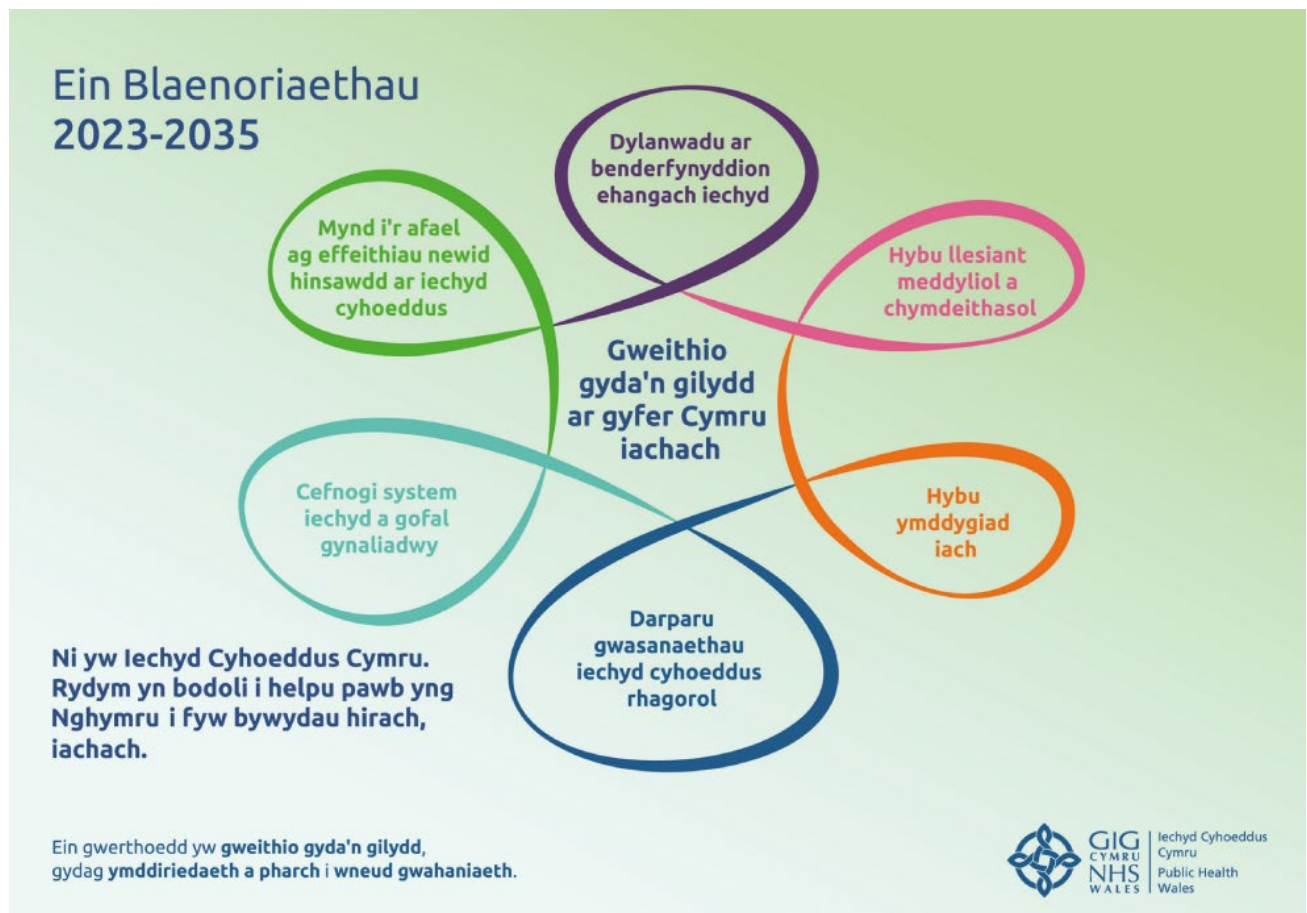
Ein Blaenoriaethau
2023-2035

Dylanwadu ar benderfynyddion ehangach iechyd

Mynd i'r afael ag effeithiau newid hinsawdd ar iechyd cyhoeddus

Hybu llesiant meddyliol a chymdeithasol

Gweithio gyda'n gilydd ar gyfer Cymru iachach

Cefnogi system iechyd a gofal gynaliadwy

Hybu ymddygiad iach

Darparu gwasanaethau iechyd cyhoeddus rhagorol

Ni yw Iechyd Cyhoeddus Cymru. Rydym yn bodoli i helpu pawb yng Nghymru i fyw bywydau hirach, iachach.

Ein gwerthoedd yw **gweithio gyda'n gilydd**, gydag **ymddiriedaeth a pharch** i **wneud gwahaniaeth**.

GIG CYMRU NHS WALES | Iechyd Cyhoeddus Cymru Public Health Wales